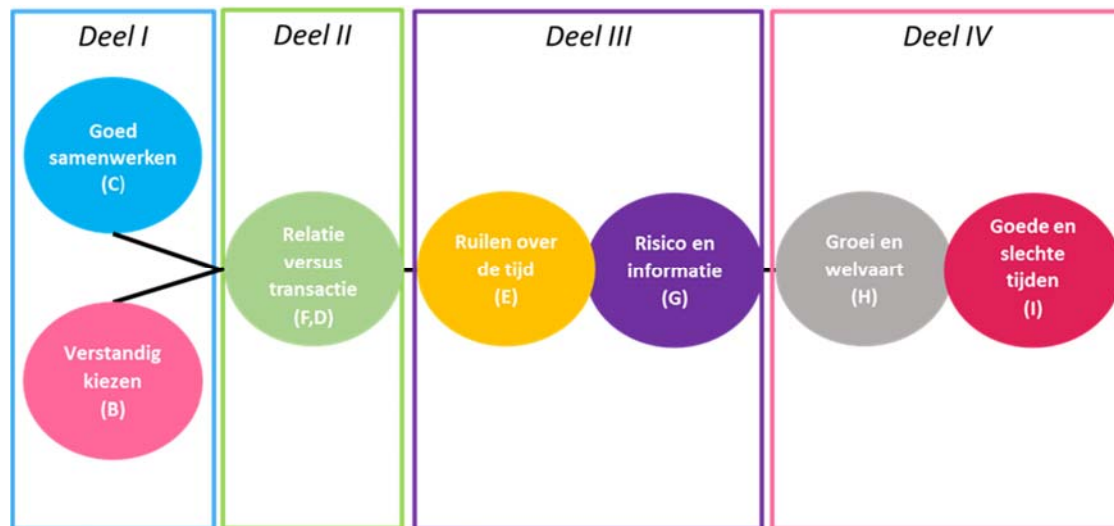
Deel I

Goed samenwerken (C)

Verstandig kiezen (B)

Deel II

Relatie versus transactie (F,D)

Deel III

Ruilen over de tijd (E)

Risico en informatie (G)

Deel IV

Groei en welvaart (H)

Goede en slechte tijden (I)